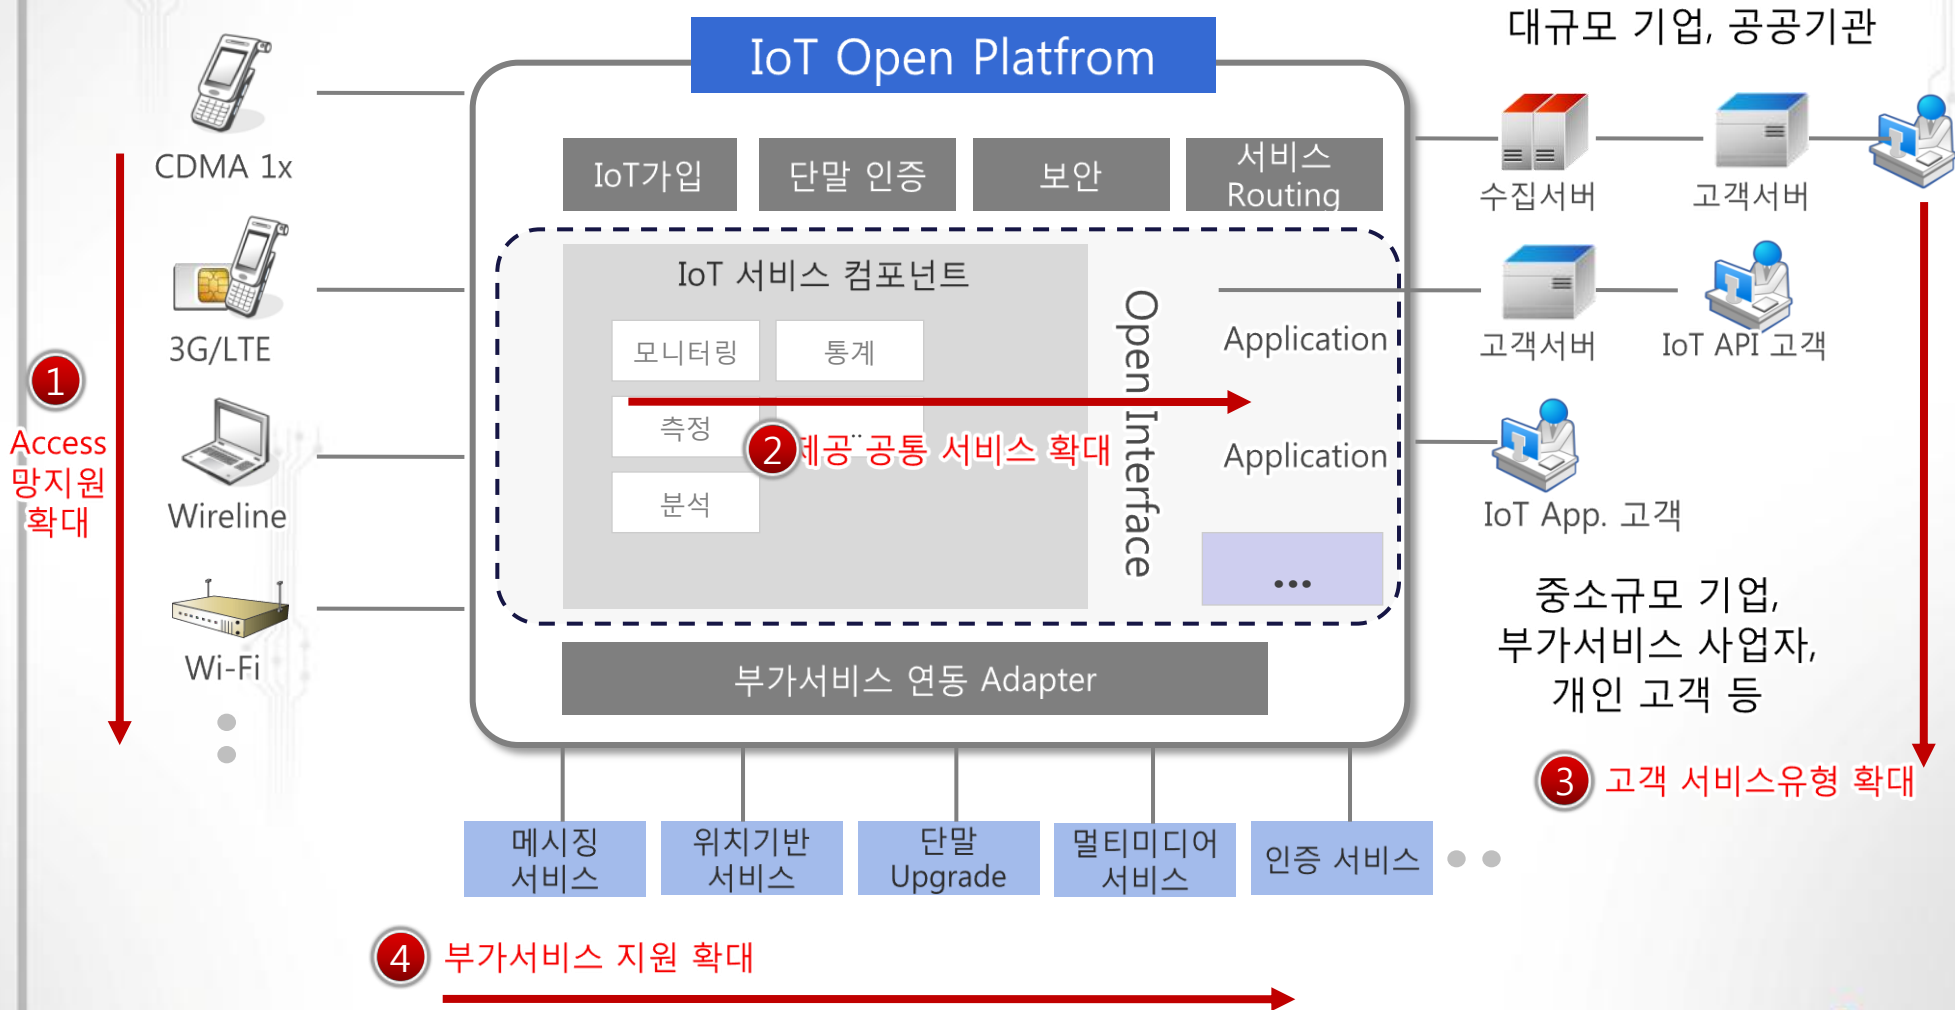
IoT Open Platfrom

대규모 기업, 공공기관

CDMA 1x

3G/LTE

Wireline

Wi-Fi

1
Access 망지원 확대

IoT가입

단말 인증

보안

서비스 Routing

IoT 서비스 컴포넌트

모니터링

통계

측정

분석

2 제공 공통 서비스 확대

Open Interface

Application

Application

...

부가서비스 연동 Adapter

수집서버

고객서버

고객서버

IoT API 고객

IoT App. 고객

중소규모 기업, 부가서비스 사업자, 개인 고객 등

3 고객 서비스유형 확대

메시징 서비스

위치기반 서비스

단말 Upgrade

멀티미디어 서비스

인증 서비스

4 부가서비스 지원 확대